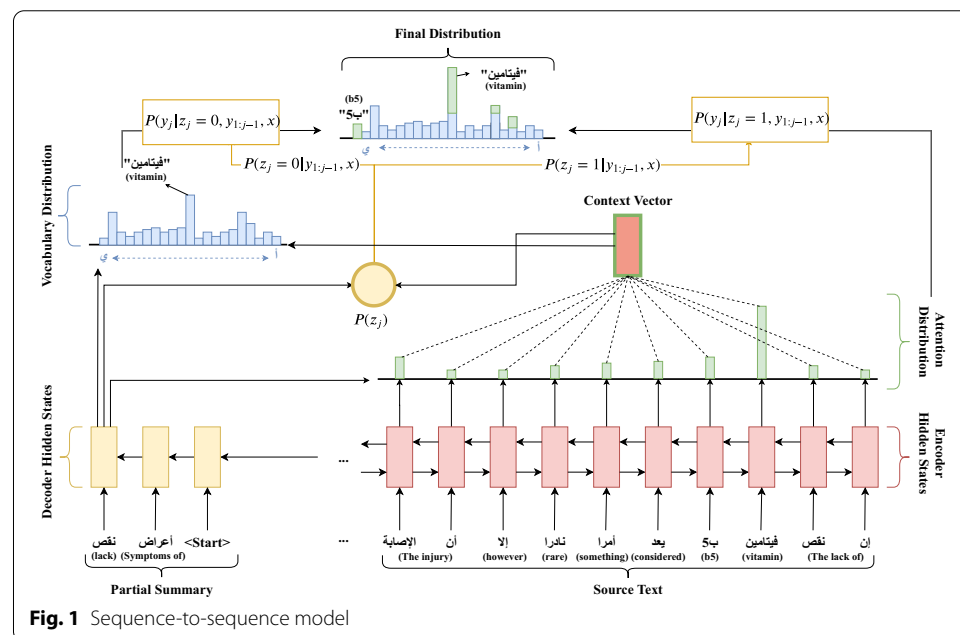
Final Distribution

"فيتامين"
(vitamin)

(b5)
"ب5"

ي ا

$P(y_j|z_j = 0, y_{1:j-1}, x)$

$P(y_j|z_j = 1, y_{1:j-1}, x)$

$P(z_j = 0|y_{1:j-1}, x)$

$P(z_j = 1|y_{1:j-1}, x)$

"فيتامين"
(vitamin)

Vocabulary Distribution

ي ا

Context Vector

$P(z_j)$

Attention Distribution

Decoder Hidden States

Encoder Hidden States

...

...

نقص (lack)
أعراض (Symptoms of)
<Start>

Partial Summary

الإصابة (The injury)
أن
إلا (however)
نادرا (rare)
أمرا (something)
يعد (considered)
ب5 (b5)
فيتامين (vitamin)
نقص (The lack of)
إن

Source Text

Fig. 1 Sequence-to-sequence model